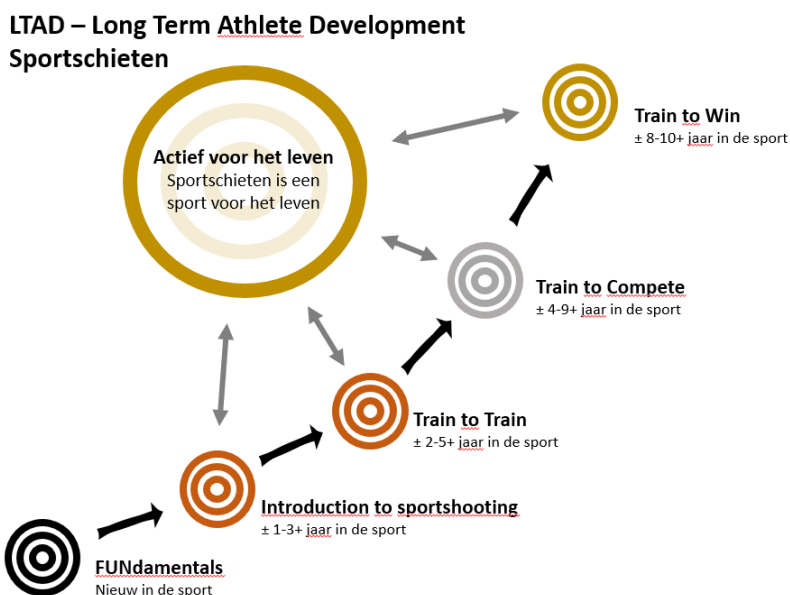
LTAD – Long Term Athlete Development
Sportschieten

Actief voor het leven
Sportschieten is een sport voor het leven

Train to Win
± 8-10+ jaar in de sport

Train to Compete
± 4-9+ jaar in de sport

Train to Train
± 2-5+ jaar in de sport

Introduction to sportshooting
± 1-3+ jaar in de sport

FUNdamentals
Nieuw in de sport